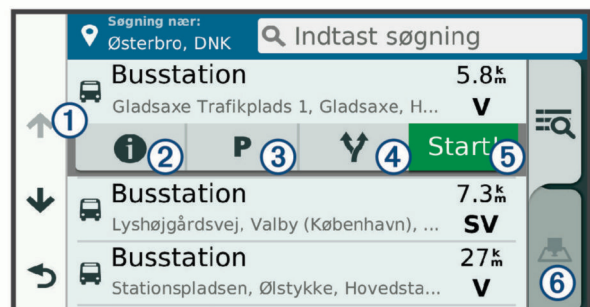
Søgning nær:
Østerbro, DNK

Indtast søgning

Busstation
Gladsaxe Trafikplads 1, Gladsaxe, H...
5.8 km
V

1

2 P 3 4 Start! 5

Busstation
Lyshøjgårdsvej, Valby (København), ...
7.3 km
SV

Busstation
Stationspladsen, Ølstykke, Hovedsta...
27 km
V

6